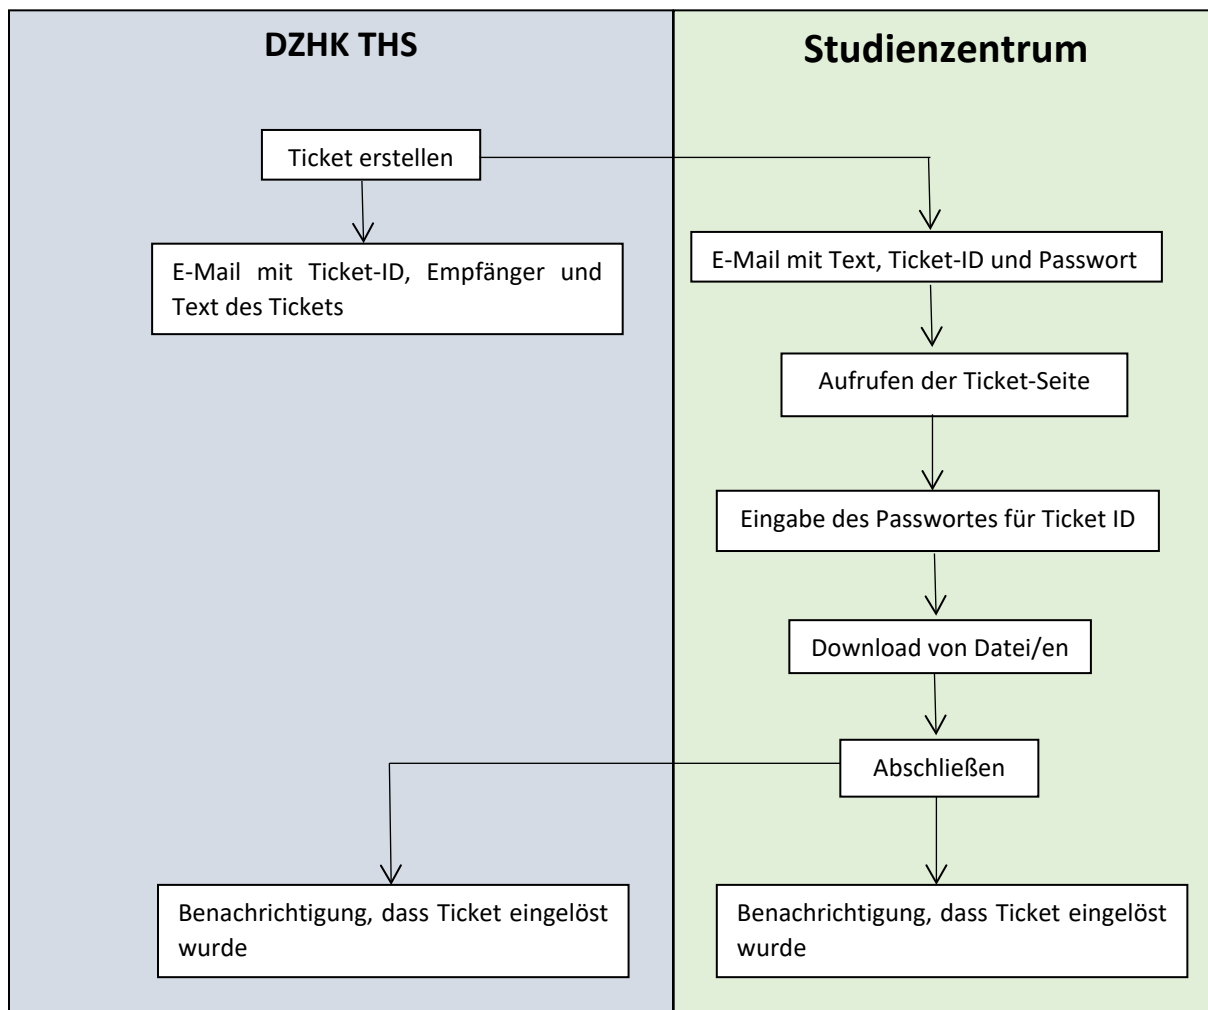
DZHK THS

Studienzentrum

Ticket erstellen

E-Mail mit Ticket-ID, Empfänger und Text des Tickets

E-Mail mit Text, Ticket-ID und Passwort

Aufrufen der Ticket-Seite

Eingabe des Passwortes für Ticket ID

Download von Datei/en

Abschließen

Benachrichtigung, dass Ticket eingelöst wurde

Benachrichtigung, dass Ticket eingelöst wurde